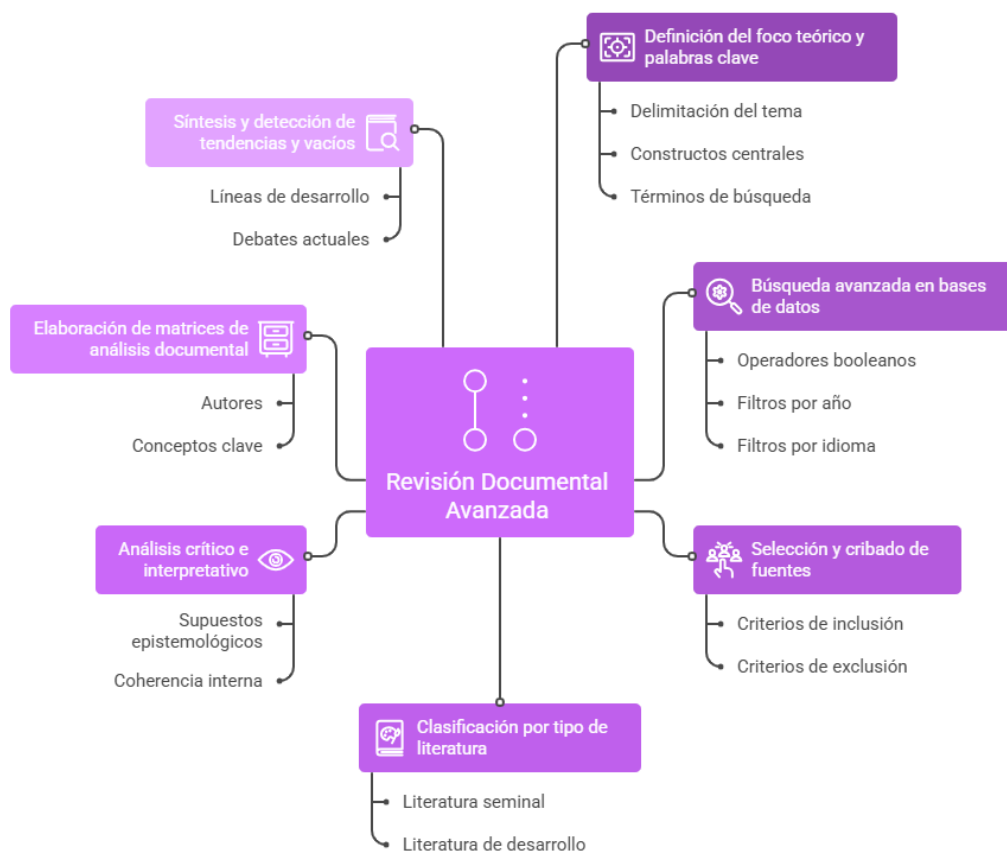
Revisión Documental Avanzada

Definición del foco teórico y palabras clave
Delimitación del tema
Constructos centrales
Términos de búsqueda

Búsqueda avanzada en bases de datos
Operadores booleanos
Filtros por año
Filtros por idioma

Selección y cribado de fuentes
Criterios de inclusión
Criterios de exclusión

Clasificación por tipo de literatura
Literatura seminal
Literatura de desarrollo

Análisis crítico e interpretativo
Supuestos epistemológicos
Coherencia interna

Elaboración de matrices de análisis documental
Autores
Conceptos clave

Síntesis y detección de tendencias y vacíos
Líneas de desarrollo
Debates actuales